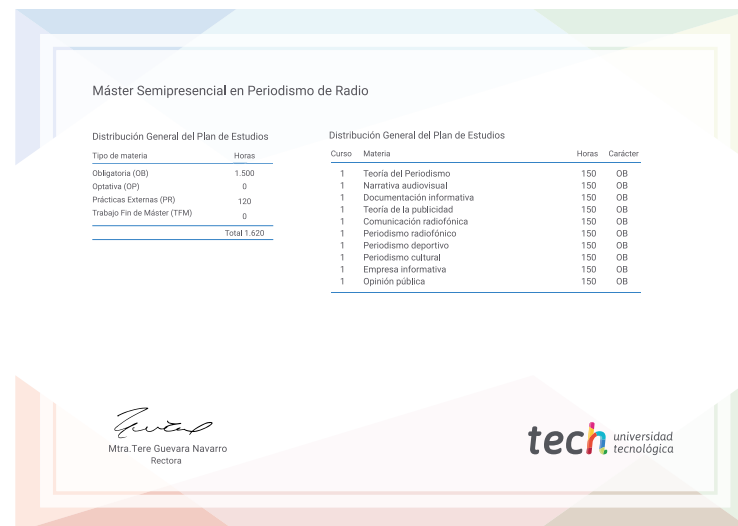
Máster Semipresencial en Periodismo de Radio

Distribución General del Plan de Estudios

| Tipo de materia | Horas |
|---|---|
| Obligatoria (OB) | 1.500 |
| Optativa (OP) | 0 |
| Prácticas Externas (PR) | 120 |
| Trabajo Fin de Máster (TFM) | 0 |
| | Total 1.620 |

Distribución General del Plan de Estudios

| Curso | Materia | Horas | Carácter |
|---|---|---|---|
| 1 | Teoría del Periodismo | 150 | OB |
| 1 | Narrativa audiovisual | 150 | OB |
| 1 | Documentación informativa | 150 | OB |
| 1 | Teoría de la publicidad | 150 | OB |
| 1 | Comunicación radiofónica | 150 | OB |
| 1 | Periodismo radiofónico | 150 | OB |
| 1 | Periodismo deportivo | 150 | OB |
| 1 | Periodismo cultural | 150 | OB |
| 1 | Empresa informativa | 150 | OB |
| 1 | Opinión pública | 150 | OB |

Mtra.Tere Guevara Navarro
Rectora

tech universidad tecnológica